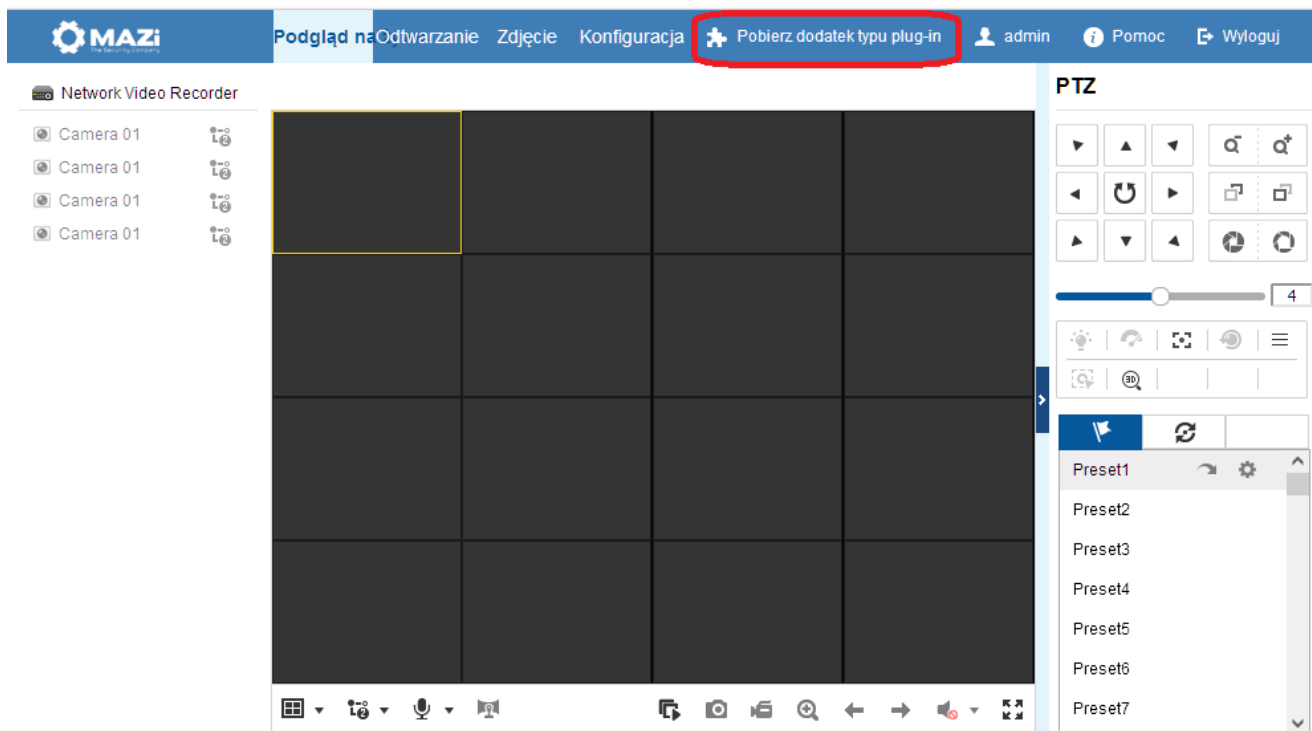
MAZi
The Security Company

Podgląd naOdtwarzanie Zdjęcie Konfiguracja Pobierz dodatek typu plug-in admin Pomoc Wyloguj

Network Video Recorder
Camera 01
Camera 01
Camera 01
Camera 01

PTZ

4

Preset1
Preset2
Preset3
Preset4
Preset5
Preset6
Preset7